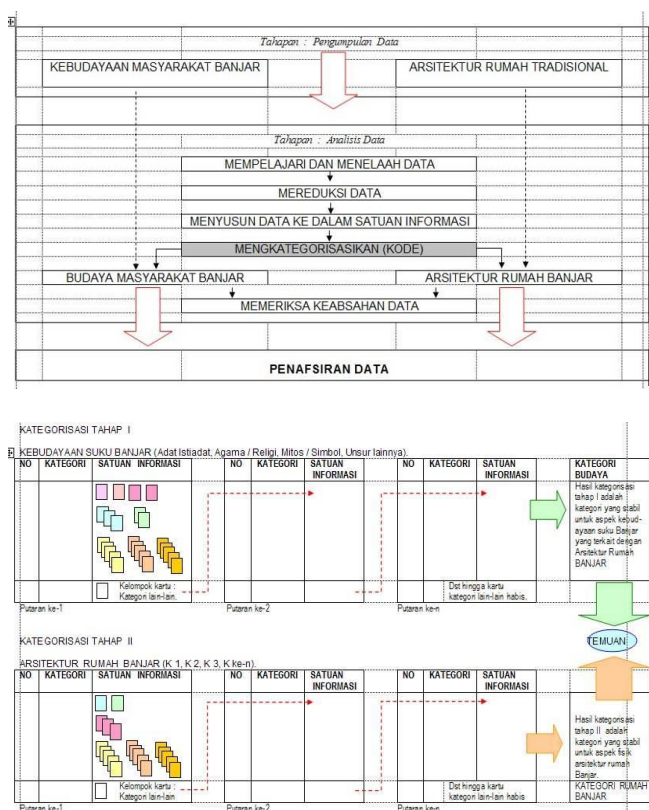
Tahapan : Pengumpulan Data

KEBUDAYAAN MASYARAKAT BANJAR

ARSITEKTUR RUMAH TRADISIONAL

Tahapan : Analisis Data

MEMPELAJARI DAN MENELAAH DATA

MEREDUKSI DATA

MENYUSUN DATA KE DALAM SATUAN INFORMASI

MENGKATEGORISASIKAN (KODE)

BUDAYA MASYARAKAT BANJAR

ARSITEKTUR RUMAH BANJAR

MEMERIKSA KEABSAHAN DATA

PENAFSIRAN DATA

KATEGORISASI TAHAP I

KEBUDAYAAN SUKU BANJAR (Adat Istiadat, Agama / Religi, Mitos / Simbol, Unsur lainnya).

| NO | KATEGORI | SATUAN INFORMASI | NO | KATEGORI | SATUAN INFORMASI | NO | KATEGORI | SATUAN INFORMASI | KATEGORI BUDAYA |
|---|---|---|---|---|---|---|---|---|---|
| | | | | | | | | | Hasil kategorisasi tahap I adalah kategori yang stabil untuk aspek kebudayaan suku Banjar yang terkait dengan Arsitektur Rumah BANJAR |
| | | Kelompok kartu : Kategori lain-lain. | | | | | | Dst hingga kartu kategori lain-lain habis. | |

Putaran ke-1 Putaran ke-2 Putaran ke-n

KATEGORISASI TAHAP II

TEMUAN

ARSITEKTUR RUMAH BANJAR (K 1, K 2, K 3, K ke-n).

| NO | KATEGORI | SATUAN INFORMASI | NO | KATEGORI | SATUAN INFORMASI | NO | KATEGORI | SATUAN INFORMASI | |
|---|---|---|---|---|---|---|---|---|---|
| | | | | | | | | | Hasil kategorisasi tahap II adalah kategori yang stabil untuk aspek fisik arsitektur rumah Banjar. |
| | | Kelompok kartu : Kategori lain-lain | | | | | | Dst hingga kartu kategori lain-lain habis | KATEGORI RUMAH BANJAR |

Putaran ke-1 Putaran ke-2 Putaran ke-n